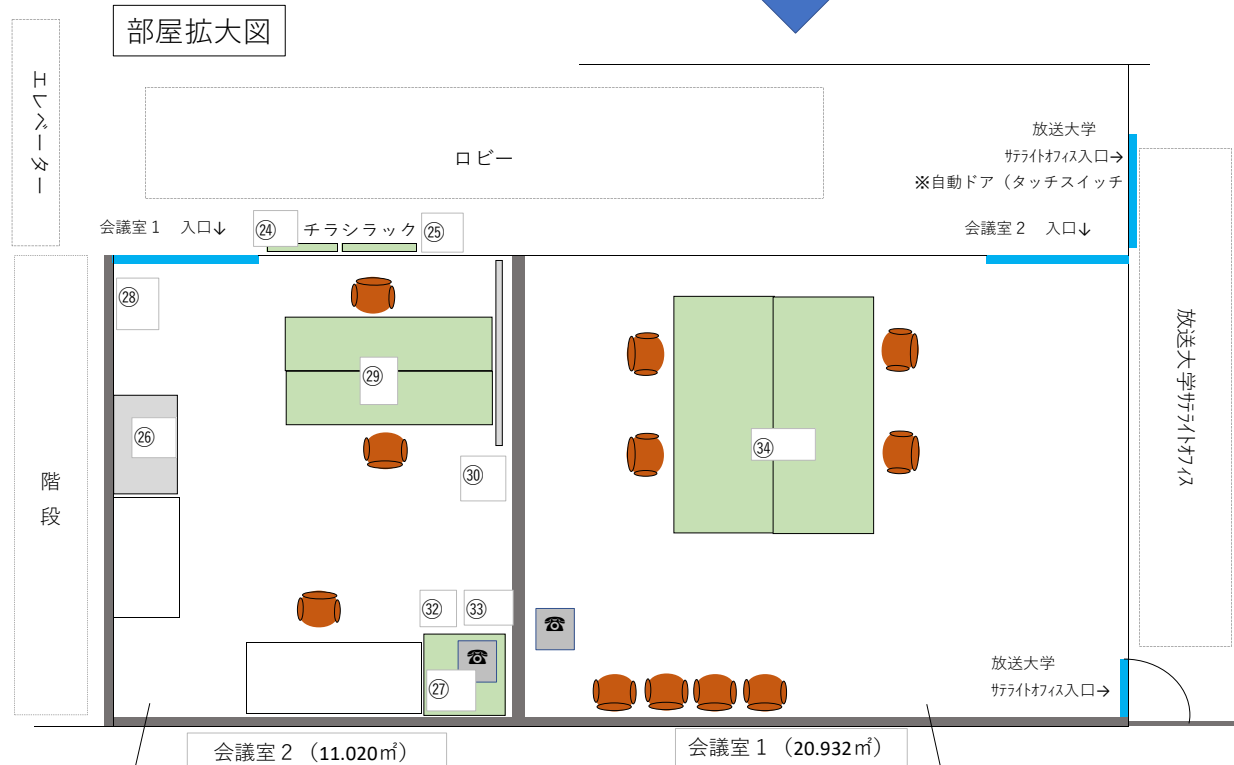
部屋拡大図

エレベーター

ロビー

放送大学
ｻﾃﾗｲﾄｵﾌｨｽ入口→
※自動ドア（タッチスイッチ

会議室１　入口↓

㉔

チラシラック

㉕

会議室２　入口↓

㉘

㉙

㉖

㉚

階段

㉞

放送大学ｻﾃﾗｲﾄｵﾌｨｽ

㉜

㉝

☎

☎

㉗

放送大学
ｻﾃﾗｲﾄｵﾌｨｽ入口→

会議室２（11.020㎡）

会議室１（20.932㎡）